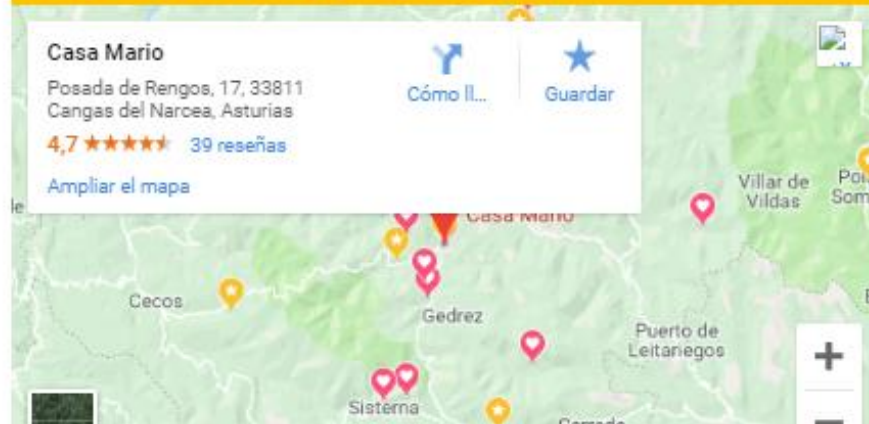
Casa Mario
Posada de Rengos, 17, 33811 Cangas del Narcea, Asturias
4,7 ★★★★★ 39 reseñas
Ampliar el mapa

Cómo ll...
Guardar

Casa Mario
Villar de Vildas
Po Som
Cecos
Gedrez
Puerto de Leitariegos
Sisterna
+